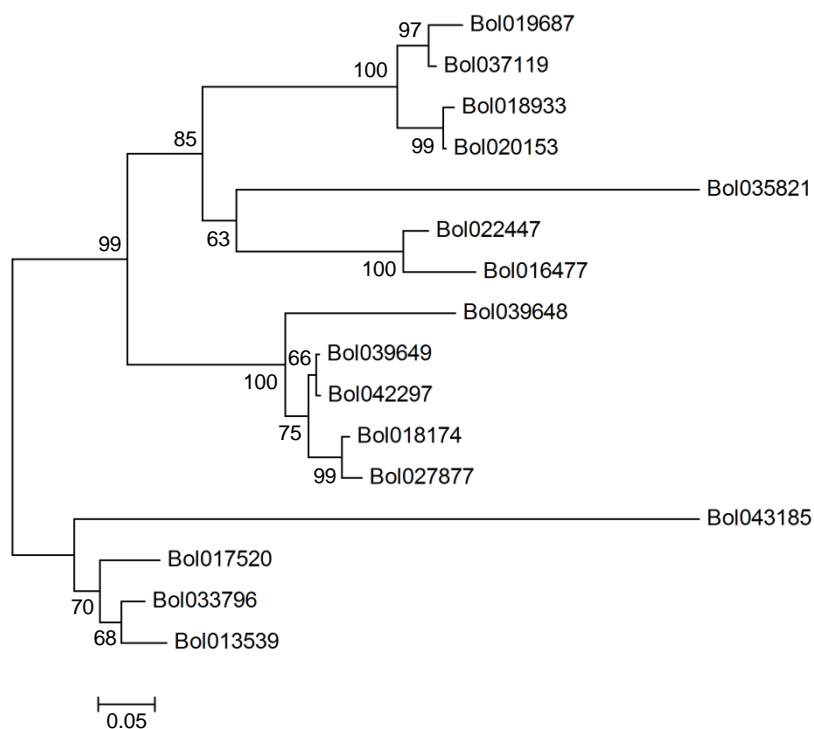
97
Bol019687
100
Bol037119
Bol018933
85
99
Bol020153
Bol035821
99
63
Bol022447
100
Bol016477
Bol039648
66
Bol039649
100
Bol042297
75
Bol018174
99
Bol027877
Bol043185
Bol017520
70
Bol033796
68
Bol013539
0.05